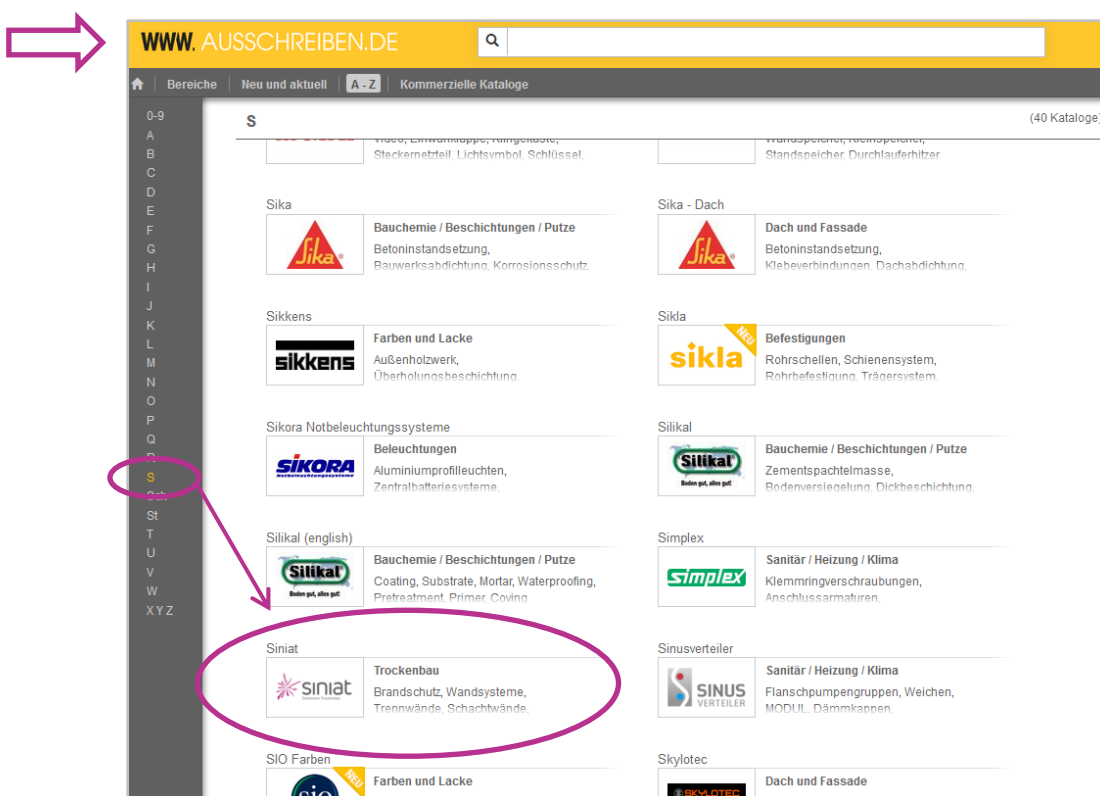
WWW. AUSSCHREIBEN.DE

Bereiche | Neu und aktuell | A - Z | Kommerzielle Kataloge

0-9
A
B
C
D
E
F
G
H
I
J
K
L
M
N
O
P
Q
R
S
Sch
St
T
U
V
W
X Y Z

S

(40 Kataloge)

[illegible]
Video, Einwurfklappe, Klingeltaste, Steckernetzteil, Lichtsymbol, Schlüssel,

Wandspeicher, Kleinspeicher, Standspeicher, Durchlauferhitzer

Sika
Sika
Bauchemie / Beschichtungen / Putze
Betoninstandsetzung, Bauwerksabdichtung, Korrosionsschutz,

Sika - Dach
Sika
Dach und Fassade
Betoninstandsetzung, Klebeverbindungen, Dachabdichtung,

Sikkens
sikkens
Farben und Lacke
Außenholzwerk, Überholungsbeschichtung,

Sikla
NEU
sikla
Befestigungen
Rohrschellen, Schienensystem, Rohrbefestigung, Trägersystem,

Sikora Notbeleuchtungssysteme
SIKORA
Notbeleuchtungssysteme
Beleuchtungen
Aluminiumprofilleuchten, Zentralbatteriesysteme,

Silikal
Silikal
Boden gut, alles gut!
Bauchemie / Beschichtungen / Putze
Zementspachtelmasse, Bodenversiegelung, Dickbeschichtung,

Silikal (english)
Silikal
Boden gut, alles gut!
Bauchemie / Beschichtungen / Putze
Coating, Substrate, Mortar, Waterproofing, Pretreatment, Primer, Coving

Simplex
simplex
Sanitär / Heizung / Klima
Klemmringverschraubungen, Anschlussarmaturen,

Siniat
siniat
Trockenbau
Brandschutz, Wandsysteme, Trennwände, Schachtwände,

Sinusverteiler
SINUS
VERTEILER
Sanitär / Heizung / Klima
Flanschpumpengruppen, Weichen, MODUL, Dämmkappen,

SIO Farben
NEU
sio
Farben und Lacke

Skylotec
SKYLOTEC
Dach und Fassade